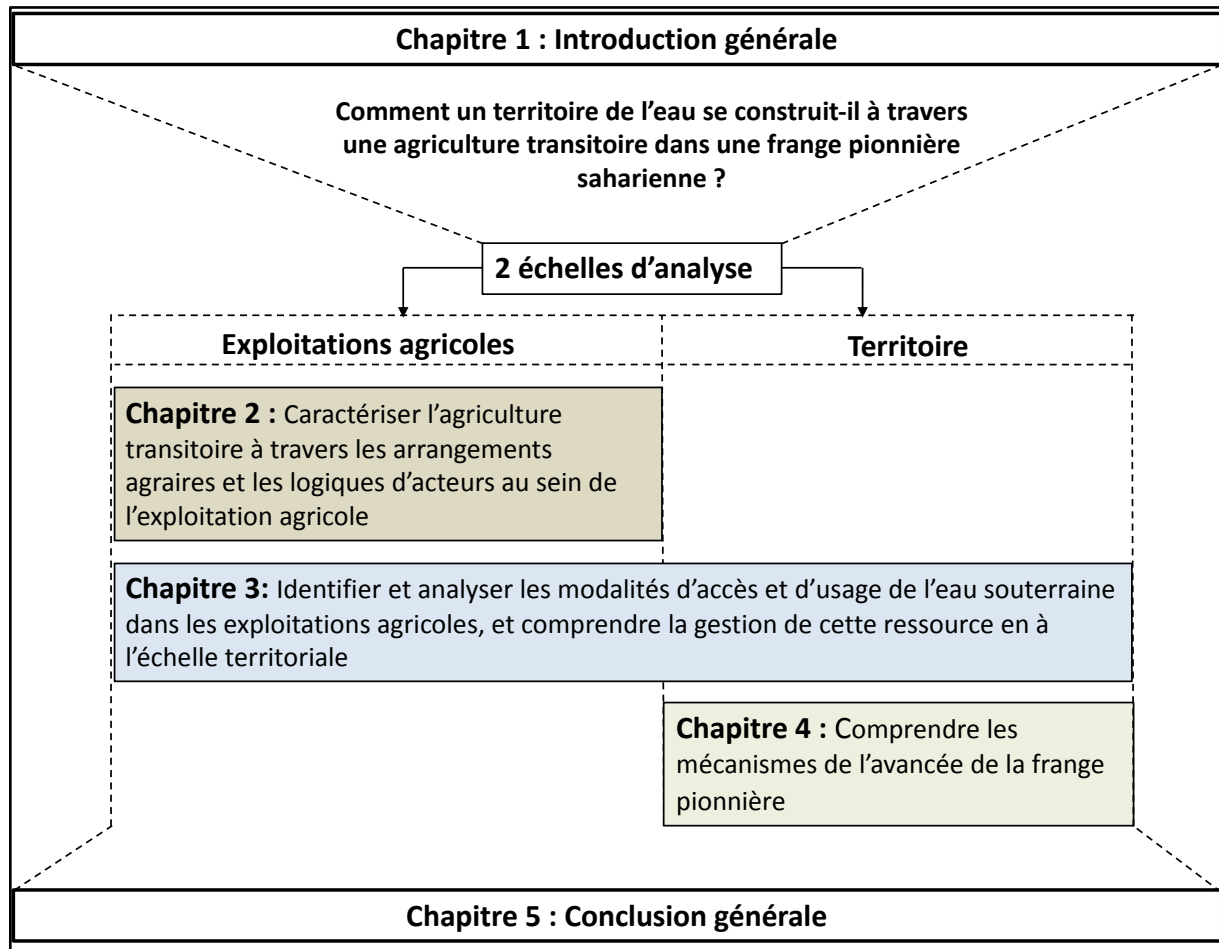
Chapitre 1 : Introduction générale

Comment un territoire de l'eau se construit-il à travers une agriculture transitoire dans une frange pionnière saharienne ?

2 échelles d'analyse

Exploitations agricoles

Territoire

Chapitre 2 : Caractériser l'agriculture transitoire à travers les arrangements agraires et les logiques d'acteurs au sein de l'exploitation agricole

Chapitre 3: Identifier et analyser les modalités d'accès et d'usage de l'eau souterraine dans les exploitations agricoles, et comprendre la gestion de cette ressource en à l'échelle territoriale

Chapitre 4 : Comprendre les mécanismes de l'avancée de la frange pionnière

Chapitre 5 : Conclusion générale